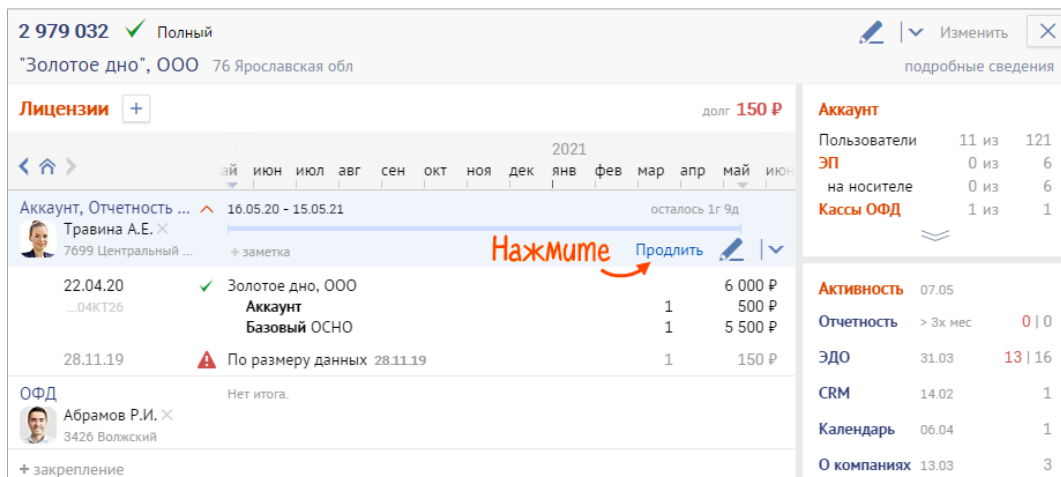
2 979 032 Полный
"Золотое дно", ООО 76 Ярославская обл

Изменить
подробные сведения

Лицензии +
долг 150 ₽

2021
ай июн июл авг сен окт ноя дек янв фев мар апр май июн

Аккаунт, Отчетность ...
16.05.20 - 15.05.21
осталось 1г 9д
Травина А.Е.
7699 Центральный ...
+ заметка
Нажмите
Продлить

| 22.04.20 | Золотое дно, ООО | | 6 000 ₽ |
|---|---|---|---|
| ...04КТ26 | Аккаунт | 1 | 500 ₽ |
| | Базовый ОСНО | 1 | 5 500 ₽ |
| 28.11.19 | По размеру данных 28.11.19 | 1 | 150 ₽ |

ОФД
Нет итога.
Абрамов Р.И.
3426 Волжский

+ закрепление

Аккаунт
| Пользователи | 11 из | 121 |
|---|---|---|
| ЭП | 0 из | 6 |
| на носителе | 0 из | 6 |
| Кассы ОФД | 1 из | 1 |

| Активность | 07.05 | |
|---|---|---|
| Отчетность | > 3х мес | 0 \| 0 |
| ЭДО | 31.03 | 13 \| 16 |
| CRM | 14.02 | 1 |
| Календарь | 06.04 | 1 |
| О компаниях | 13.03 | 3 |